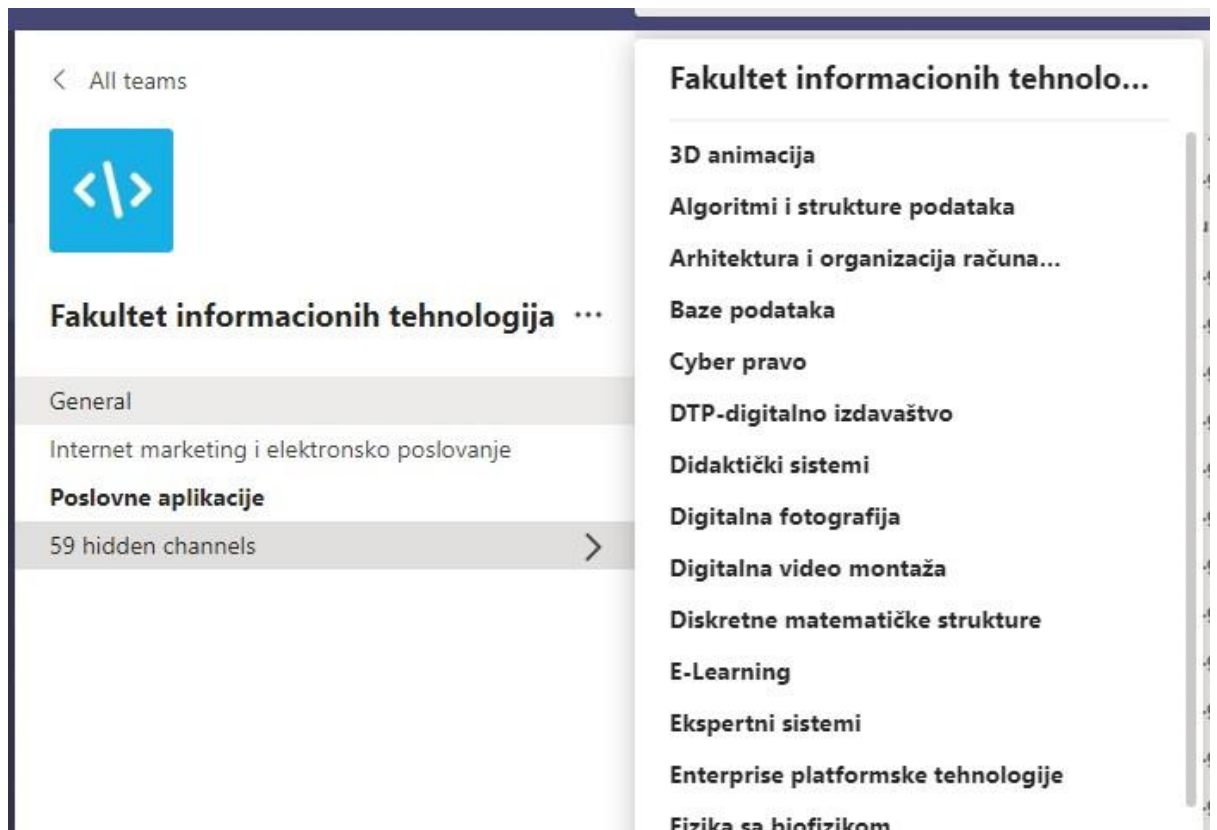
< All teams

<\>

Fakultet informacionih tehnologija ···

General

Internet marketing i elektronsko poslovanje

Poslovne aplikacije

59 hidden channels >

Fakultet informacionih tehnolo...

3D animacija

Algoritmi i strukture podataka

Arhitektura i organizacija računa...

Baze podataka

Cyber pravo

DTP-digitalno izdavaštvo

Didaktički sistemi

Digitalna fotografija

Digitalna video montaža

Diskretne matematičke strukture

E-Learning

Ekspertni sistemi

Enterprise platformske tehnologije

Fizika sa biofizikom